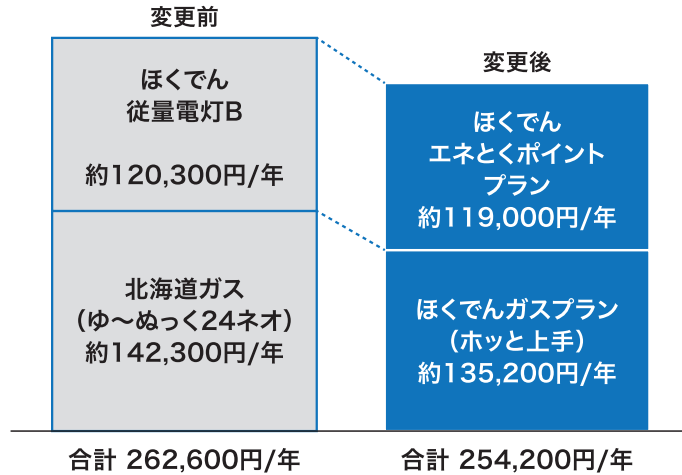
変更前

ほくでん
従量電灯B

約120,300円/年

北海道ガス
（ゆ～ぬっく24ネオ）
約142,300円/年

合計 262,600円/年

変更後

ほくでん
エネとくポイント
プラン
約119,000円/年

ほくでんガスプラン
（ホッと上手）
約135,200円/年

合計 254,200円/年